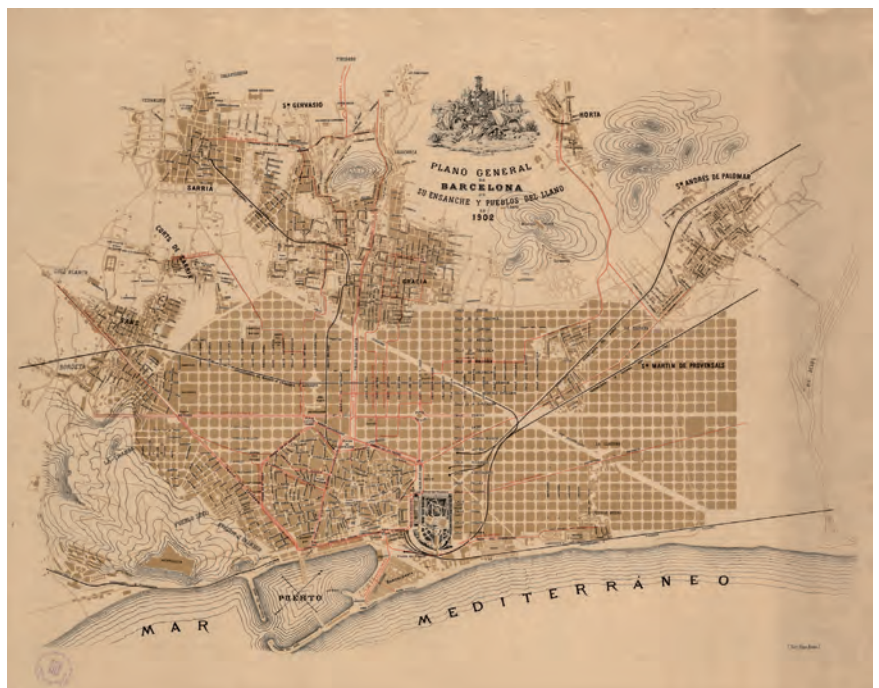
PLANO GENERAL DE BARCELONA SU ENSANCHE Y PUEBLOS DEL LLANO 1902

HORTA

Sn GERVASIO

SARRIÁ

Sn ANDRÉS DE PALOMAR

GRACIA

CORTS DE SARRIÁ

SANS

BORDETA

Sn MARTIN DE PROVENSALS

PUERTO

MAR MEDITERRÁNEO